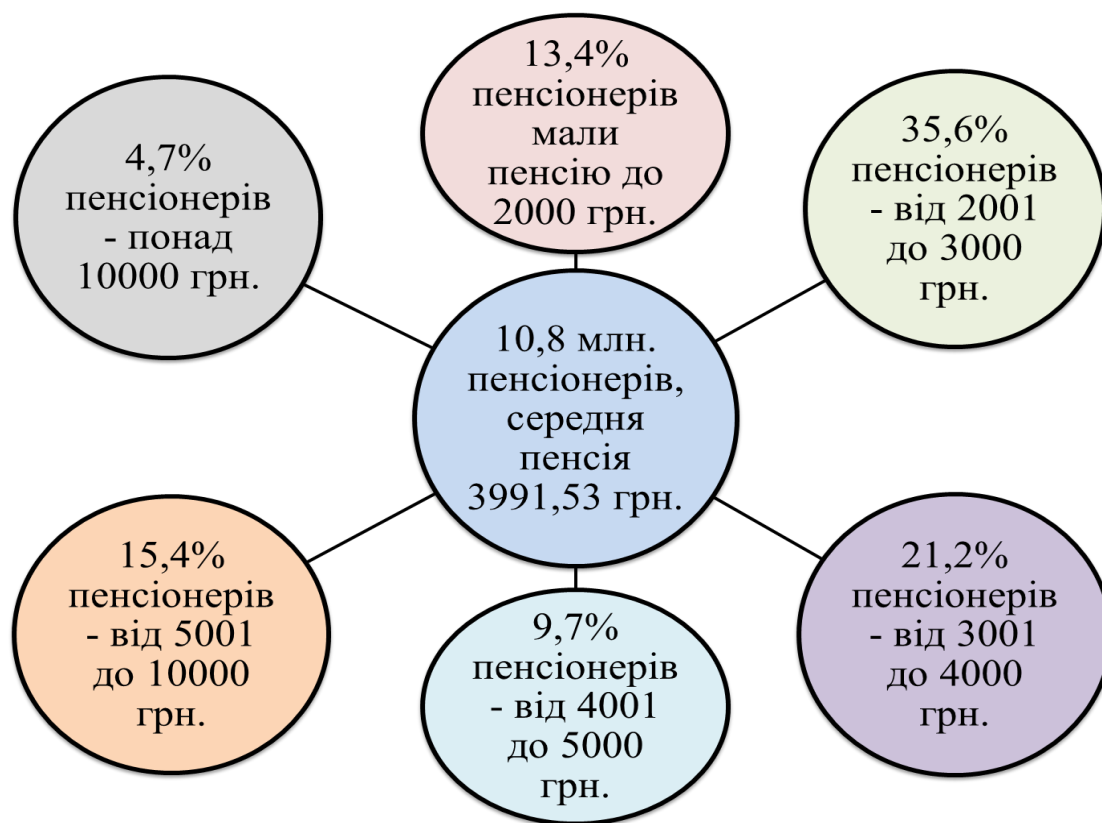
13,4% пенсіонерів мали пенсію до 2000 грн.

4,7% пенсіонерів - понад 10000 грн.

35,6% пенсіонерів - від 2001 до 3000 грн.

10,8 млн. пенсіонерів, середня пенсія 3991,53 грн.

15,4% пенсіонерів - від 5001 до 10000 грн.

21,2% пенсіонерів - від 3001 до 4000 грн.

9,7% пенсіонерів - від 4001 до 5000 грн.